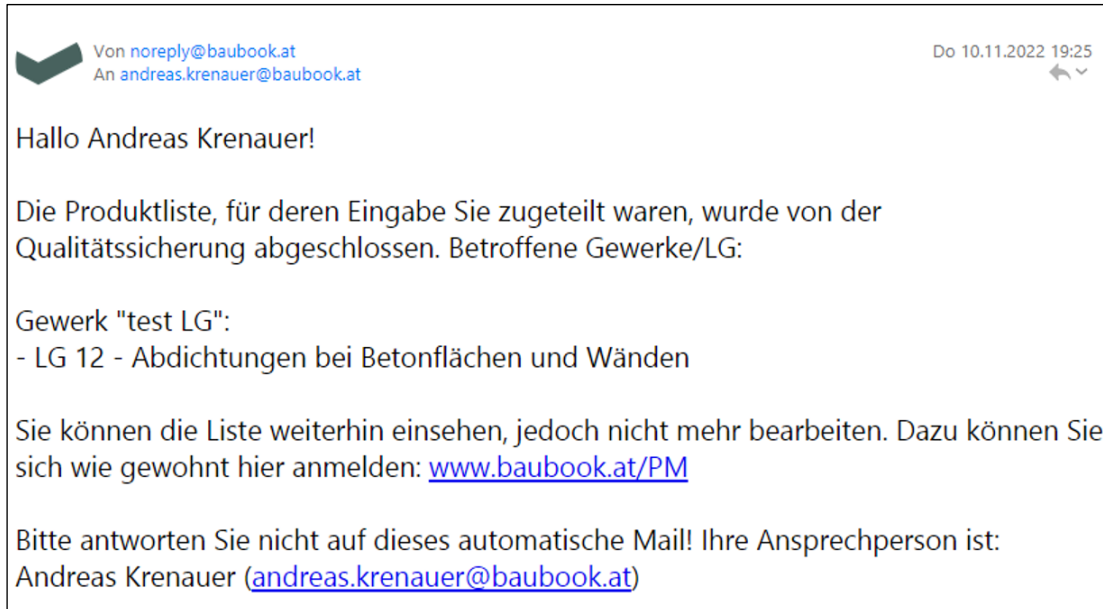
Von noreply@baubook.at
An andreas.krenauer@baubook.at

Do 10.11.2022 19:25

Hallo Andreas Krenauer!

Die Produktliste, für deren Eingabe Sie zugeteilt waren, wurde von der Qualitätssicherung abgeschlossen. Betroffene Gewerke/LG:

Gewerk "test LG":
- LG 12 - Abdichtungen bei Betonflächen und Wänden

Sie können die Liste weiterhin einsehen, jedoch nicht mehr bearbeiten. Dazu können Sie sich wie gewohnt hier anmelden: www.baubook.at/PM

Bitte antworten Sie nicht auf dieses automatische Mail! Ihre Ansprechperson ist:
Andreas Krenauer (andreas.krenauer@baubook.at)